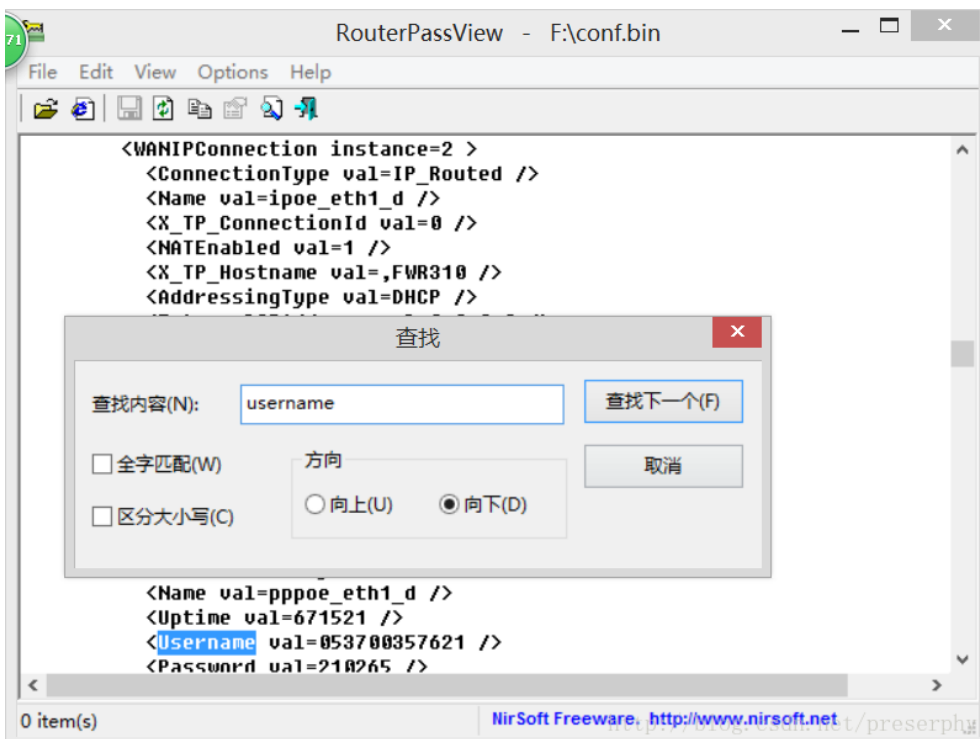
RouterPassView - F:\conf.bin

File Edit View Options Help

<WANIPConnection instance=2 >
<ConnectionType val=IP_Routed />
<Name val=ipoe_eth1_d />
<X_TP_ConnectionId val=0 />
<NATEnabled val=1 />
<X_TP_Hostname val=,FWR310 />
<AddressingType val=DHCP />

查找

查找内容(N): username

查找下一个(F)

取消

全字匹配(W)

区分大小写(C)

方向

向上(U)

向下(D)

<Name val=pppoe_eth1_d />
<Uptime val=671521 />
<Username val=053700357621 />
<Password val=210265 />

0 item(s)

NirSoft Freeware. http://www.nirsoft.net

http://blog.csdn.net/preserphy